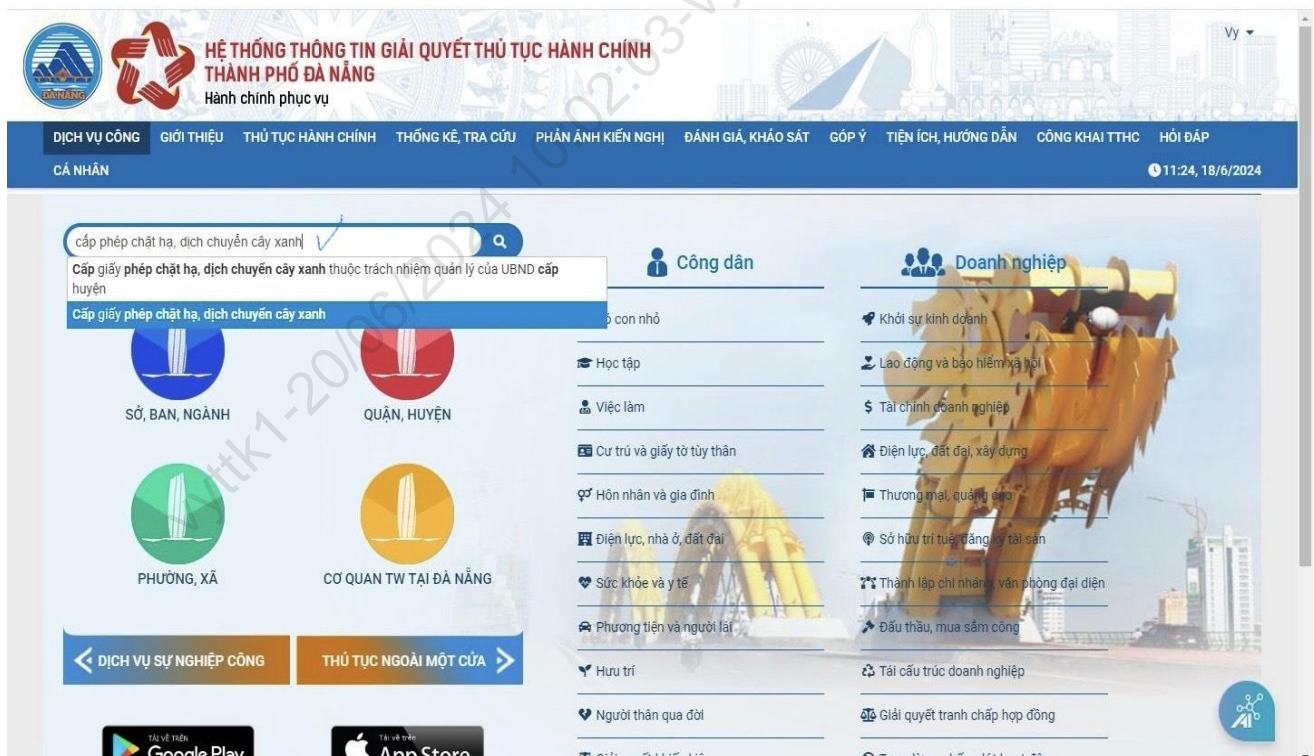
HỆ THỐNG THÔNG TIN GIẢI QUYẾT THỦ TỤC HÀNH CHÍNH
THÀNH PHỐ ĐÀ NẴNG
Hành chính phục vụ

ĐÀ NẴNG

Vy

DỊCH VỤ CÔNG GIỚI THIỆU THỦ TỤC HÀNH CHÍNH THỐNG KÊ, TRA CỨU PHẢN ÁNH KIẾN NGHỊ ĐÁNH GIÁ, KHẢO SÁT GÓP Ý TIỆN ÍCH, HƯỚNG DẪN CÔNG KHAI TTHC HỎI ĐÁP
CÁ NHÂN
11:24, 18/6/2024

cấp phép chặt hạ, dịch chuyển cây xanh

Cấp giấy phép chặt hạ, dịch chuyển cây xanh thuộc trách nhiệm quản lý của UBND cấp huyện
Cấp giấy phép chặt hạ, dịch chuyển cây xanh

SỞ, BAN, NGÀNH
QUẬN, HUYỆN
PHƯỜNG, XÃ
CƠ QUAN TW TẠI ĐÀ NẴNG

DỊCH VỤ SỰ NGHIỆP CÔNG
THỦ TỤC NGOÀI MỘT CỬA

TẢI VỀ TRÊN Google Play
Tải về trên App Store

Công dân
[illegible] con nhỏ
Học tập
Việc làm
Cư trú và giấy tờ tùy thân
Hôn nhân và gia đình
Điện lực, nhà ở, đất đai
Sức khỏe và y tế
Phương tiện và người lái
Hưu trí
Người thân qua đời
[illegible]

Doanh nghiệp
Khởi sự kinh doanh
Lao động và bảo hiểm xã hội
Tài chính doanh nghiệp
Điện lực, đất đai, xây dựng
Thương mại, quảng cáo
Sở hữu trí tuệ, đăng ký tài sản
Thành lập chi nhánh, văn phòng đại diện
Đấu thầu, mua sắm công
Tái cấu trúc doanh nghiệp
Giải quyết tranh chấp hợp đồng
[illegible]

vyttk1-20/06/2024 10:02:03-v